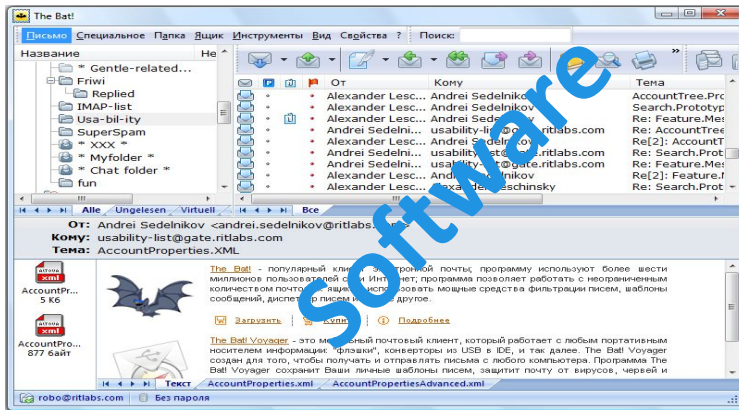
The Bat!

Письмо Специальное Папка Ящик Инструменты Вид Свойства ? Поиск:

Название Не

* Gentle-related...
Friwi
Replied
IMAP-list
Usa-bil-ity
SuperSpam
* XXX *
* Myfolder *
* Chat folder *
fun

Alle Ungelesen Virtuell

От Кому Тема

| От | Кому | Тема |
|---|---|---|
| Alexander Lesc... | Andrei Sedelnikov | AccountTree.Pro |
| Alexander Lesc... | Andrei Sedelnikov | Search.Prototyp |
| Alexander Lesc... | Andrei Sedelnikov | Re: Feature.Mes |
| Andrei Sedelni... | usability-list@gate.ritlabs.com | Re: AccountTree |
| Alexander Lesc... | Andrei Sedelnikov | Re[2]: AccountT |
| Alexander Lesc... | Andrei Sedelnikov | Re: Search.Prot |
| Andrei Sedelni... | usability-list@gate.ritlabs.com | Re: Feature.Mes |
| Alexander Lesc... | Andrei Sedelnikov | Re[2]: Feature.M |
| Andrei Sedelni... | Alexander Leschinsky | Re: Search.Prot |

Все

От: Andrei Sedelnikov <andrei.sedelnikov@ritlabs.com>
Кому: usability-list@gate.ritlabs.com
Тема: AccountProperties.XML

AccountPr... 5 Кб
AccountPro... 877 байт

The Bat! - популярный клиент электронной почты; программу используют более шести миллионов пользователей сети Интернет; программа позволяет работать с неограниченным количеством почтовых ящиков, использовать мощные средства фильтрации писем, шаблоны сообщений, диспетчер писем и многое другое.

Загрузить Купить Подробнее

The Bat! Voyager - это мобильный почтовый клиент, который работает с любым портативным носителем информации: "флешки", конверторы из USB в IDE, и так далее. The Bat! Voyager создан для того, чтобы получать и отправлять письма с любого компьютера. Программа The Bat! Voyager сохранит Ваши личные шаблоны писем, защитит почту от вирусов, червей и

Текст AccountProperties.xml AccountPropertiesAdvanced.xml

robo@ritlabs.com Без пароля

Software